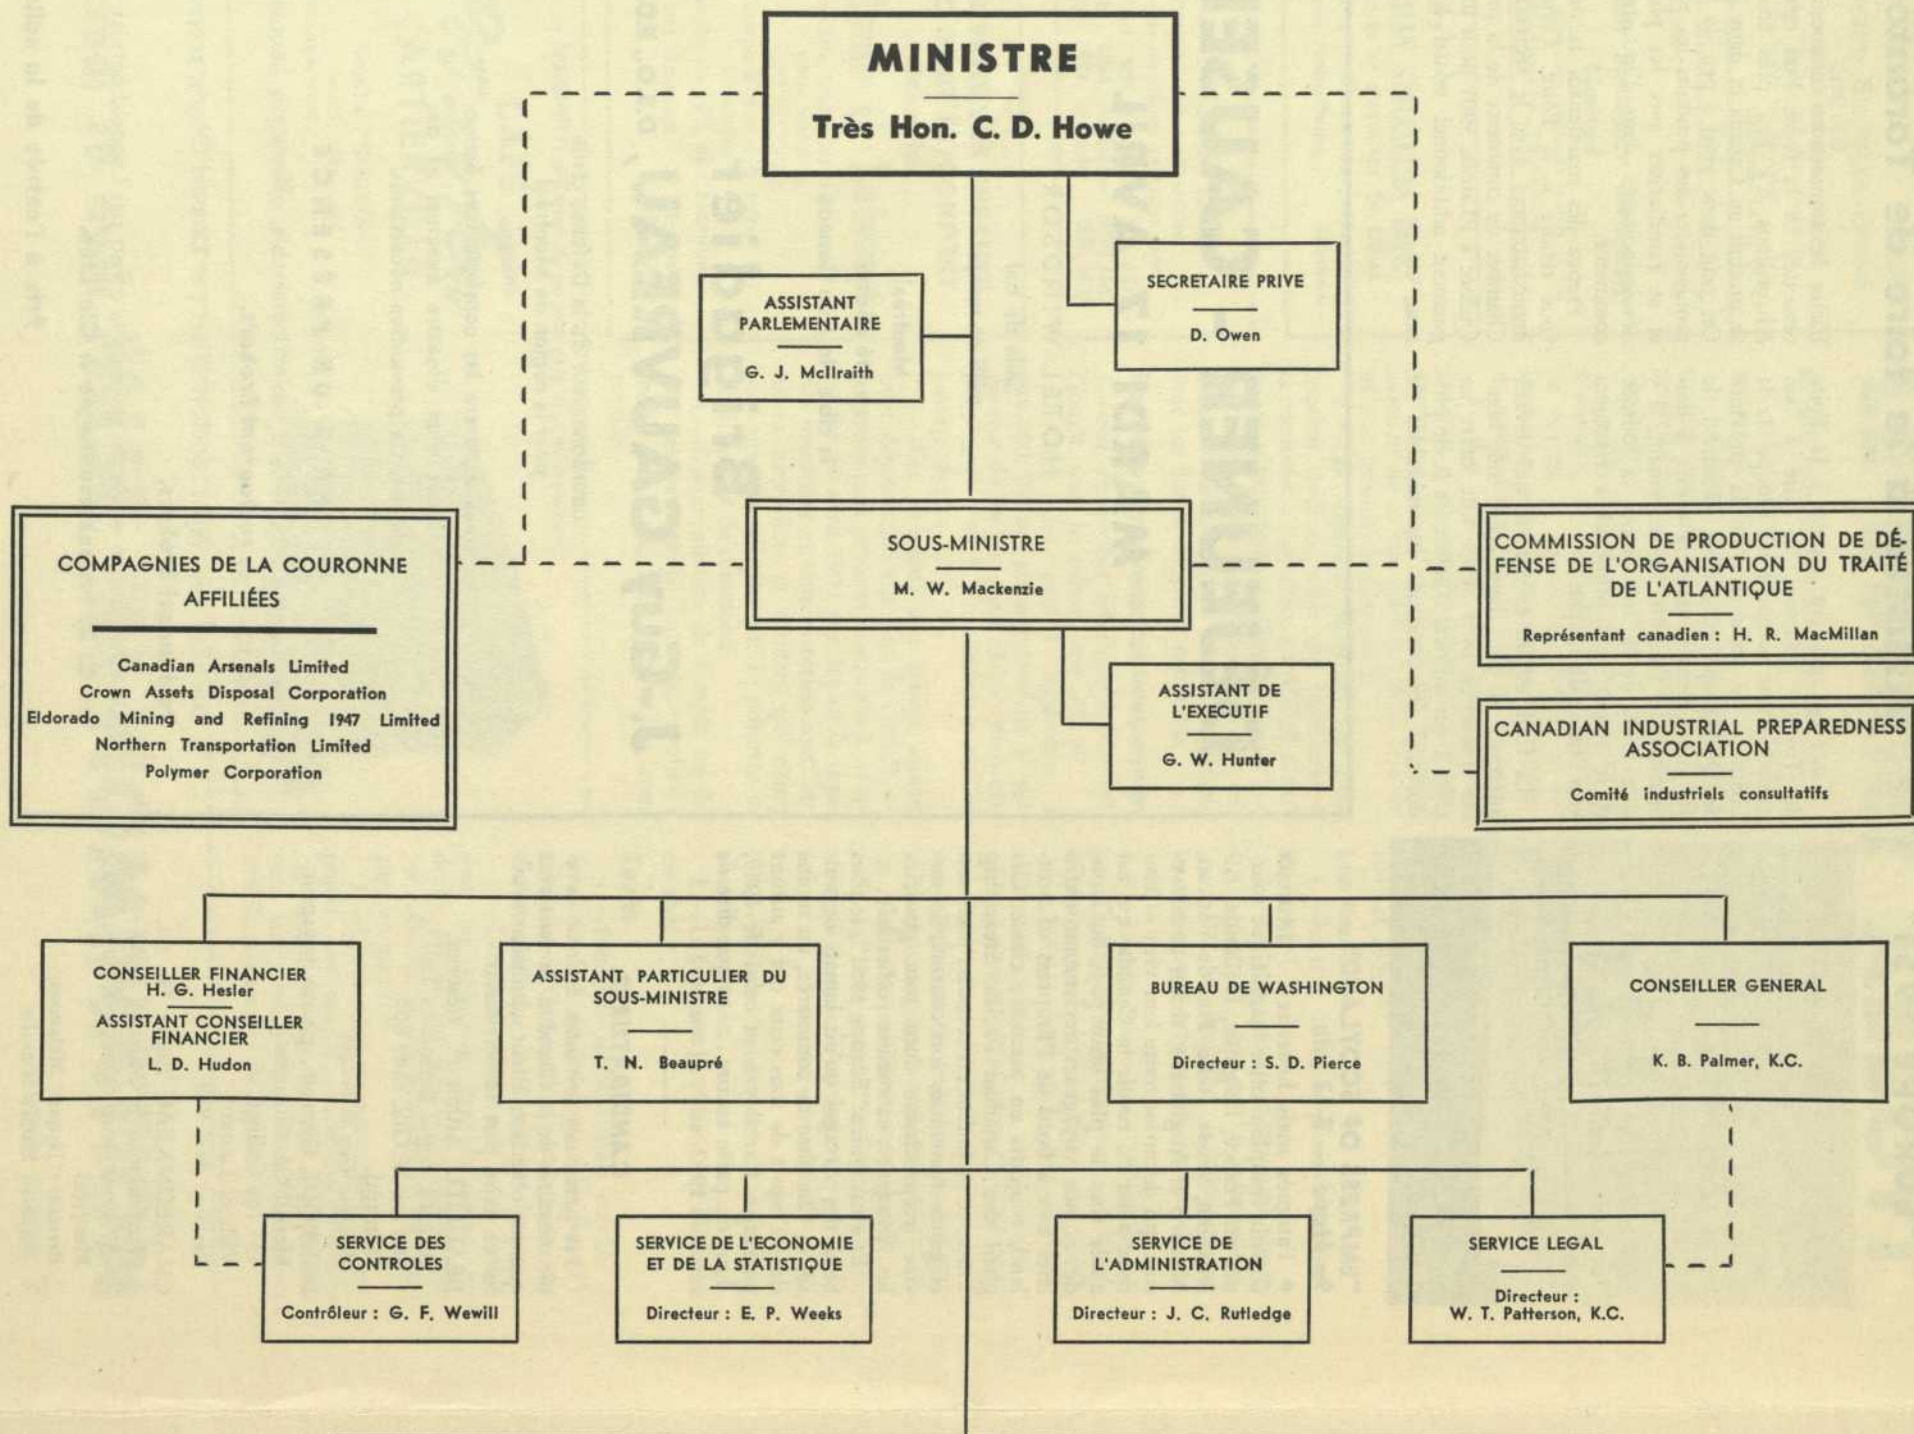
MINISTRE

Très Hon. C. D. Howe

ASSISTANT PARLEMENTAIRE

G. J. McIlraith

SECRETAIRE PRIVE

D. Owen

COMPAGNIES DE LA COURONNE AFFILIÉES

Canadian Arsenals Limited
Crown Assets Disposal Corporation
Eldorado Mining and Refining 1947 Limited
Northern Transportation Limited
Polymer Corporation

SOUS-MINISTRE

M. W. Mackenzie

COMMISSION DE PRODUCTION DE DÉFENSE DE L'ORGANISATION DU TRAITÉ DE L'ATLANTIQUE

Représentant canadien : H. R. MacMillan

ASSISTANT DE L'EXECUTIF

G. W. Hunter

CANADIAN INDUSTRIAL PREPAREDNESS ASSOCIATION

Comité industriels consultatifs

CONSEILLER FINANCIER
H. G. Hesler
ASSISTANT CONSEILLER FINANCIER
L. D. Hudon

ASSISTANT PARTICULIER DU SOUS-MINISTRE

T. N. Beaupré

BUREAU DE WASHINGTON

Directeur : S. D. Pierce

CONSEILLER GENERAL

K. B. Palmer, K.C.

SERVICE DES CONTROLES

Contrôleur : G. F. Wewill

SERVICE DE L'ECONOMIE ET DE LA STATISTIQUE

Directeur : E. P. Weeks

SERVICE DE L'ADMINISTRATION

Directeur : J. C. Rutledge

SERVICE LEGAL

Directeur :
W. T. Patterson, K.C.